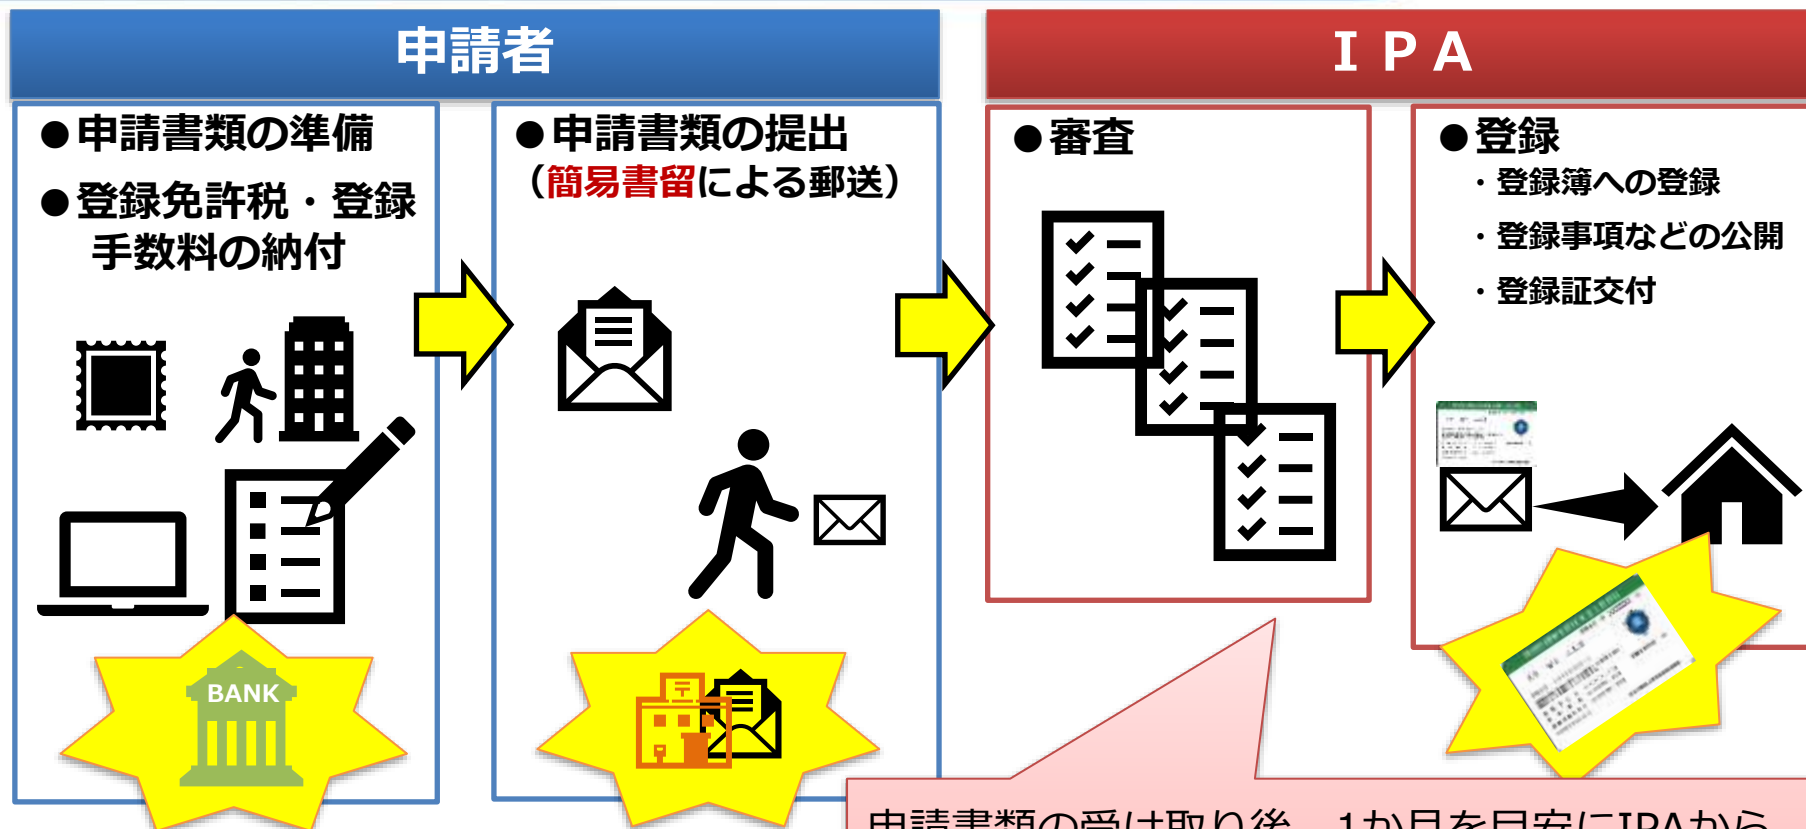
申請者

IPA

●申請書類の準備

●登録免許税・登録手数料の納付

BANK

●申請書類の提出（簡易書留による郵送）

●審査

●登録

・登録簿への登録

・登録事項などの公開

・登録証交付

申請書類の受け取り後、1か月を目安にIPAから